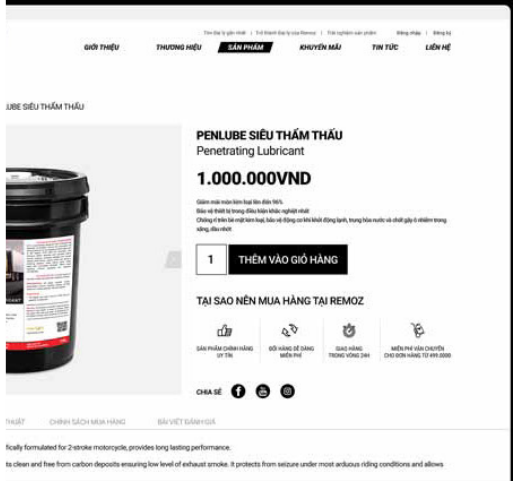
Tìm đại lý gần nhất | Trở thành đại lý của Remoz | Trải nghiệm sản phẩm Đăng nhập | Đăng ký

GIỚI THIỆU THƯƠNG HIỆU SẢN PHẨM KHUYẾN MÃI TIN TỨC LIÊN HỆ

LUBE SIÊU THẤM THẤU

PENLUBE SIÊU THẤM THẤU
Penetrating Lubricant

1.000.000VND

Giảm mài mòn kim loại lên đến 96%
Bảo vệ thiết bị trong điều kiện khắc nghiệt nhất
Chống ô kim bề mặt kim loại, bảo vệ động cơ khi khởi động lạnh, trung hòa nước và chất gây ô nhiễm trong xăng, dầu nhớt

1 THÊM VÀO GIỎ HÀNG

TẠI SAO NÊN MUA HÀNG TẠI REMOZ

SẢN PHẨM CHÍNH HÃNG UY TÍN
ĐỔI HÀNG DỄ DÀNG MIỄN PHÍ
GIAO HÀNG TRONG VÒNG 24H
MIỄN PHÍ VẬN CHUYỂN CHO ĐƠN HÀNG TỪ 499.000Đ

CHIA SẺ

THUẬT CHÍNH SÁCH MUA HÀNG BÀI VIẾT ĐÁNH GIÁ

fically formulated for 2-stroke motorcycle, provides long lasting performance.

to clean and free from carbon deposits ensuring low level of exhaust smoke. It protects from seizure under most arduous riding conditions and allows